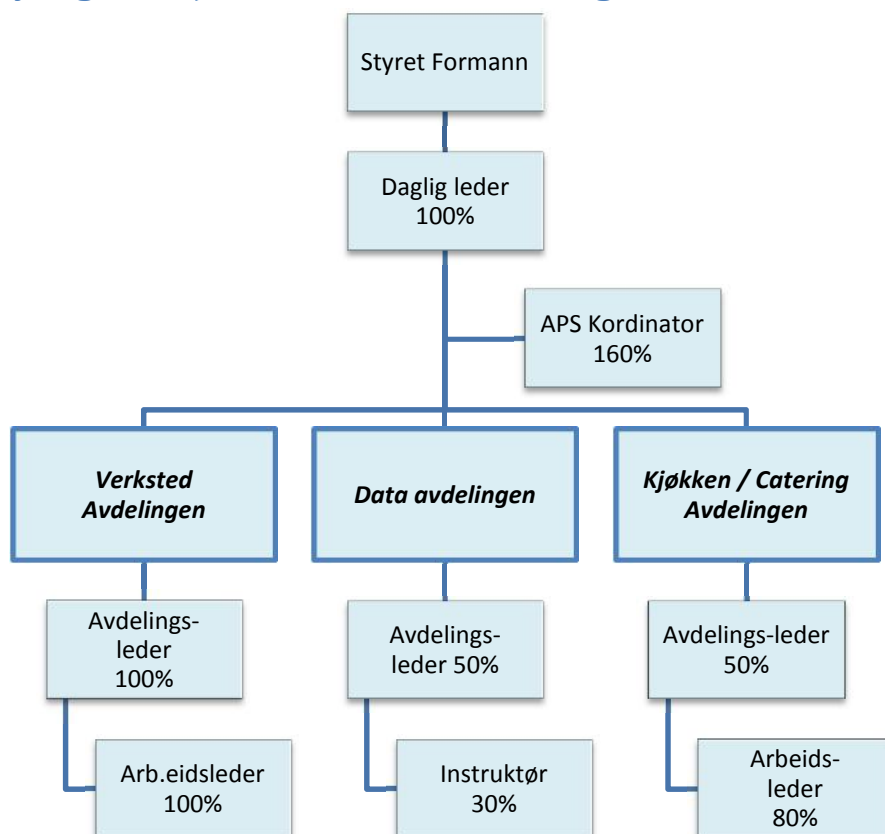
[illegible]

Styret Formann

Daglig leder 100%

APS Kordinator 160%

*Verksted Avdelingen*

*Data avdelingen*

*Kjøkken / Catering Avdelingen*

Avdelings-leder 100%

Avdelings-leder 50%

Avdelings-leder 50%

Arb.eidsleder 100%

Instruktør 30%

Arbeids-leder 80%